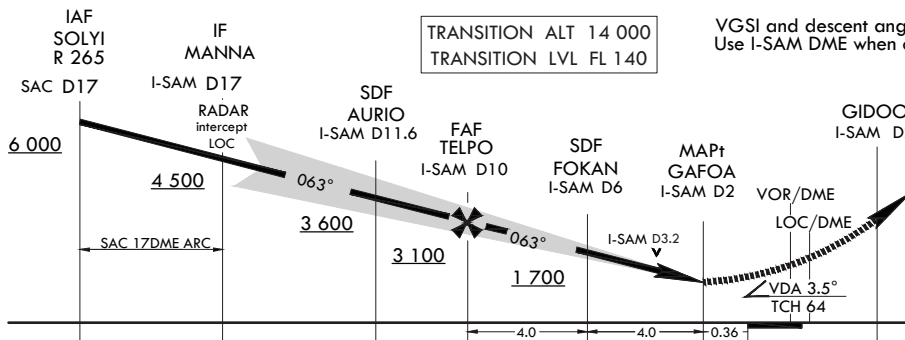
IAF
SOLYI
R 265
SAC D17

IF
MANNA
I-SAM D17

TRANSITION ALT 14 000
TRANSITION LVL FL 140

VGSI and descent ang
Use I-SAM DME when

RADAR
intercept
LOC

SDF
AURIO
I-SAM D11.6

FAF
TELPO
I-SAM D10

SDF
FOKAN
I-SAM D6

MAPt
GAFOA
I-SAM D2

GIDOO
I-SAM D

6 000

4 500

063°

3 600

3 100

063°

1 700

I-SAM D3.2

VOR/DME

LOC/DME

VDA 3.5°
TCH 64

SAC 17DME ARC

4.0

4.0

0.36